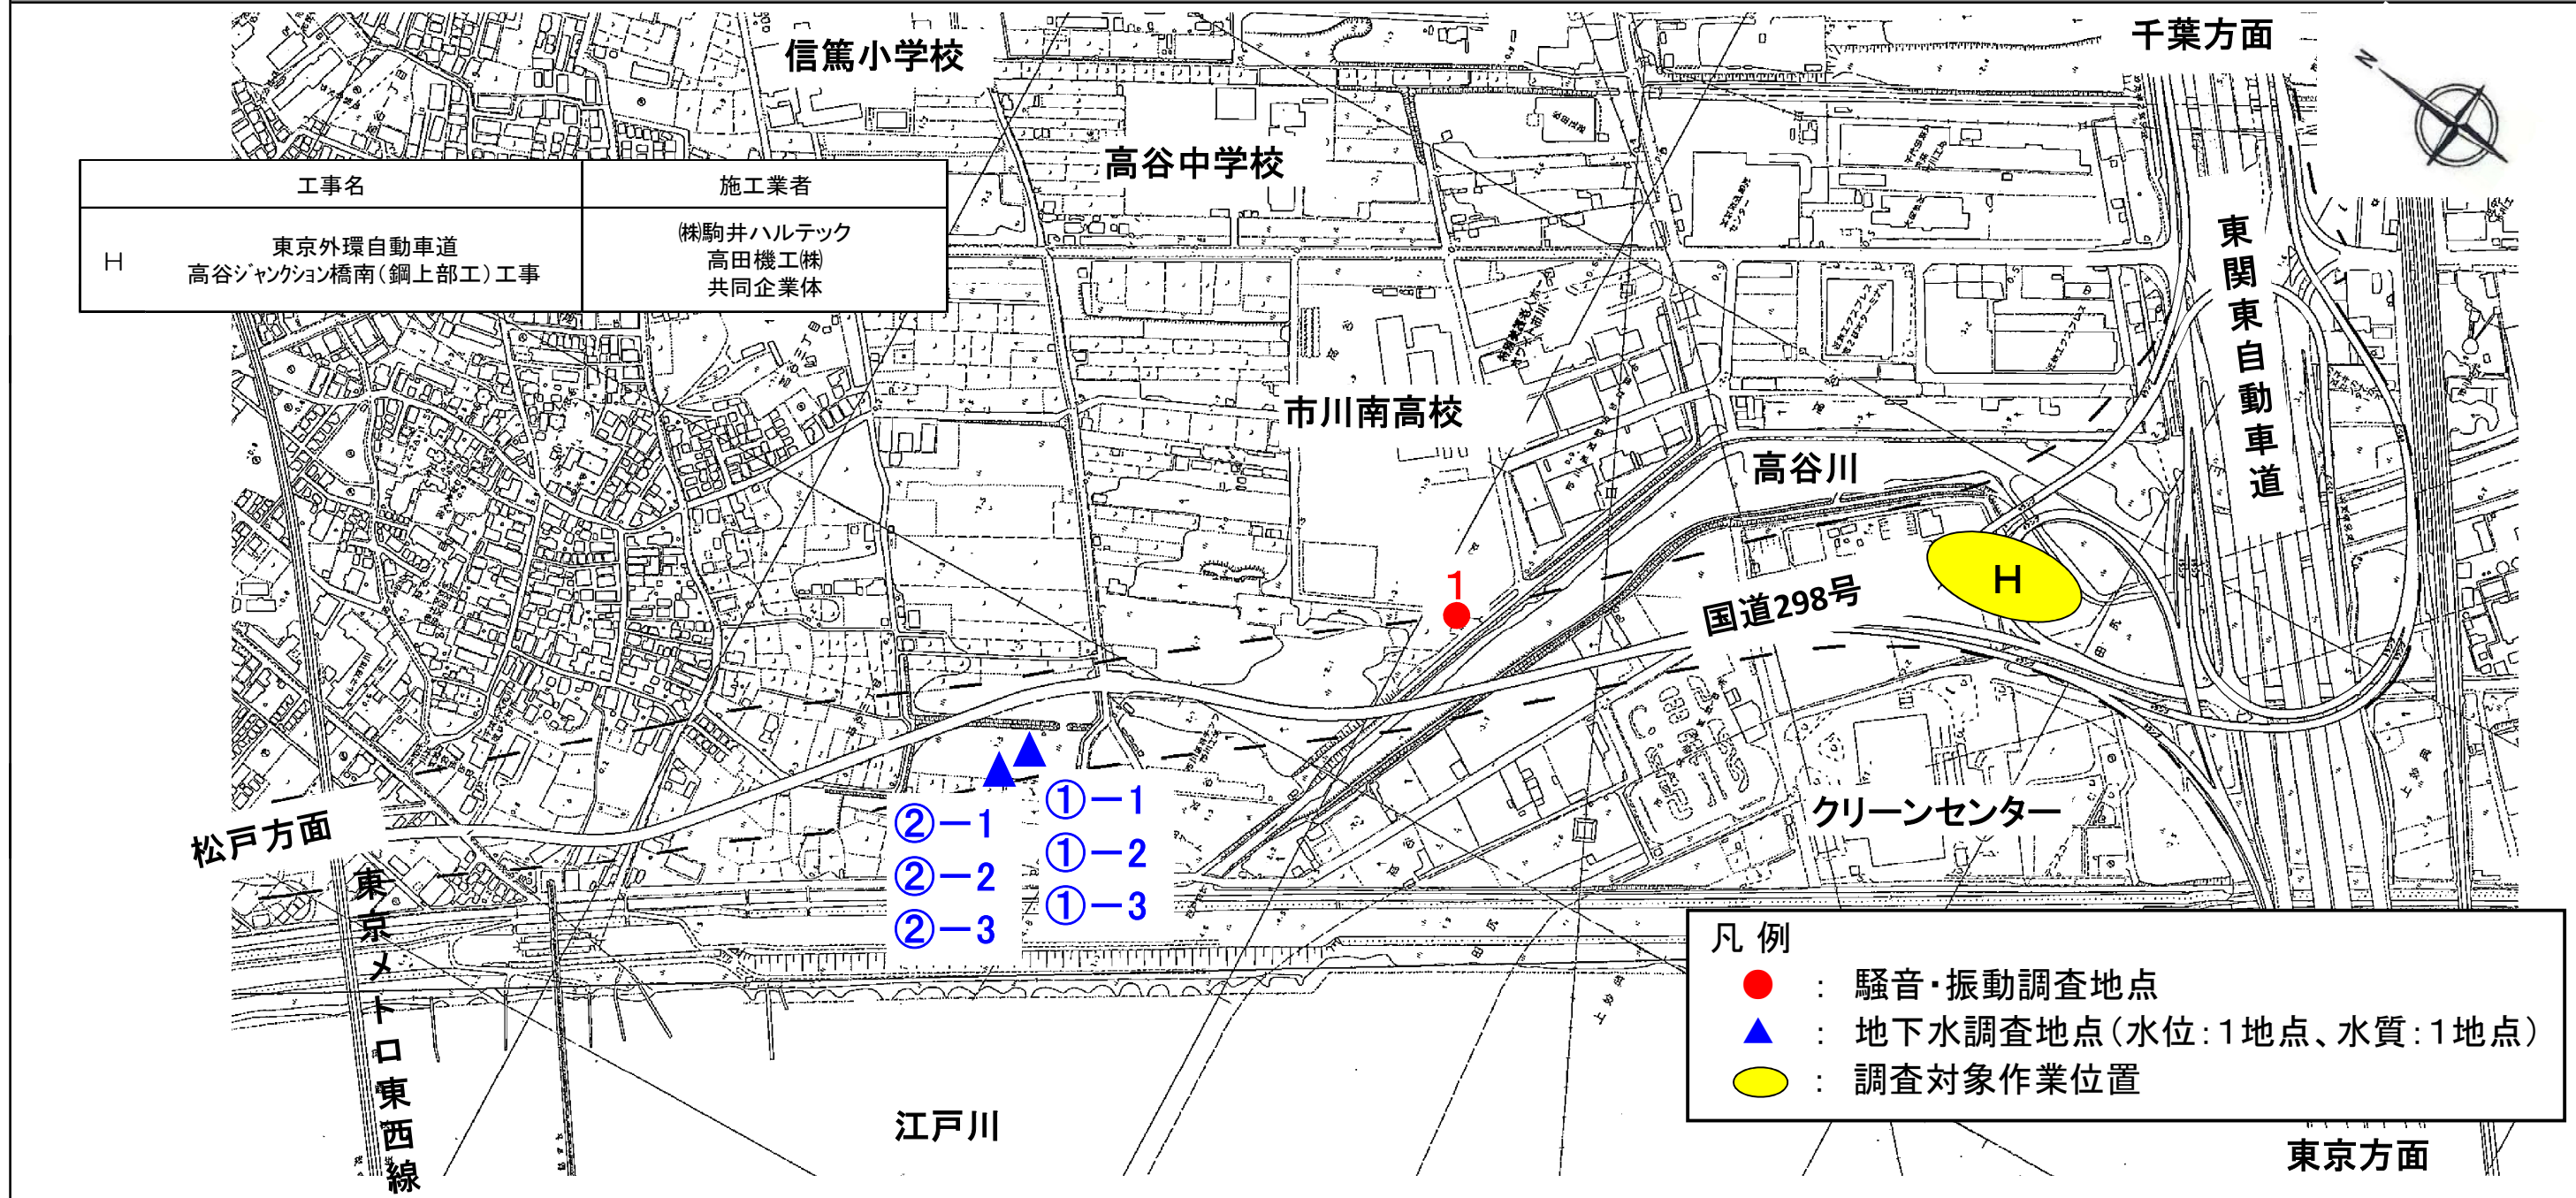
信篤小学校

千葉方面

| 工事名 | | 施工業者 |
|---|---|---|
| H | 東京外環自動車道 高谷ジャンクション橋南（鋼上部工）工事 | ㈱駒井ハルテック 高田機工㈱ 共同企業体 |

高谷中学校

東関東自動車道

市川南高校

高谷川

H

1

国道298号

②—1
②—2
②—3

①—1
①—2
①—3

クリーンセンター

松戸方面

東京メトロ東西線

凡例
● ： 騒音・振動調査地点
▲ ： 地下水調査地点（水位：１地点、水質：１地点）
： 調査対象作業位置

江戸川

東京方面